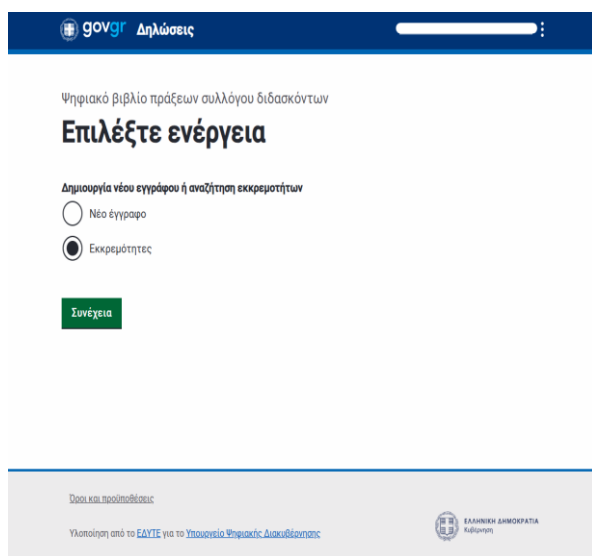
gov.gr Δηλώσεις

Ψηφιακό βιβλίο πράξεων συλλόγου διδασκόντων

Επιλέξτε ενέργεια

Δημιουργία νέου εγγράφου ή αναζήτηση εκκρεμοτήτων

Νέο έγγραφο

Εκκρεμότητες

Συνέχεια

Όροι και προϋποθέσεις

Υλοποίηση από το ΕΔΥΤΕ για το Υπουργείο Ψηφιακής Διακυβέρνησης

ΕΛΛΗΝΙΚΗ ΔΗΜΟΚΡΑΤΙΑ
Κυβέρνηση